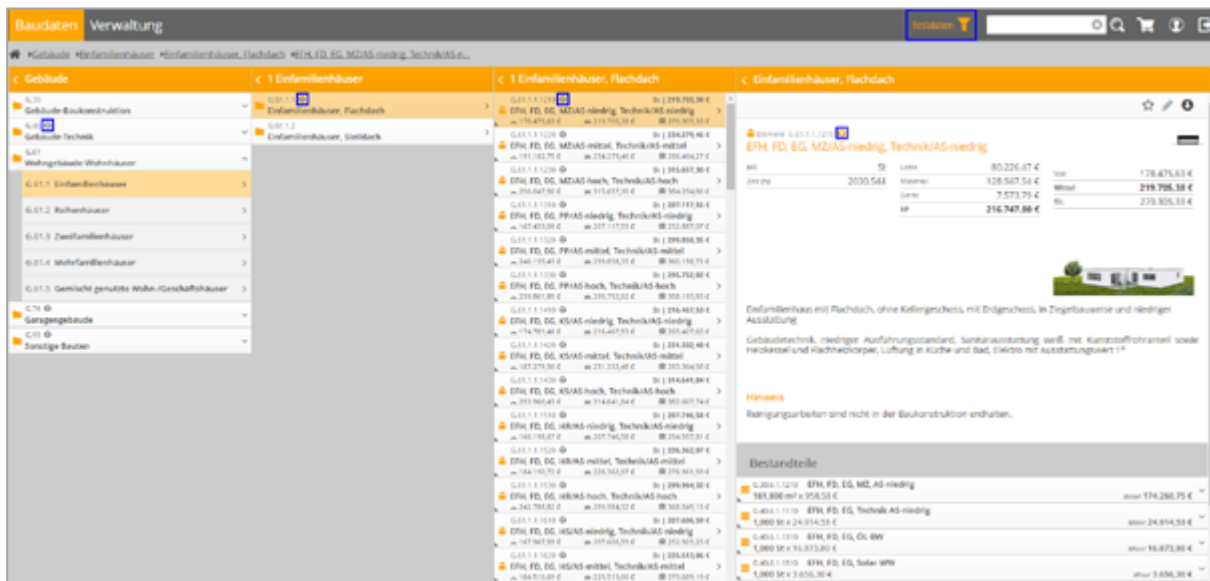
Baudaten Verwaltung

Testdaten

Gebäude Einfamilienhäuser Einfamilienhäuser, Flachdach EFH, FD, EG, MZ/AS-niedrig, Technik/AS-n...

< Gebäude

G.3
Gebäude-Baukonstruktion

G.4
Gebäude-Technik

G.01
Wohngebäude Wohnhäuser

G.01.1 Einfamilienhäuser

G.01.2 Reihenhäuser

G.01.3 Zweifamilienhäuser

G.01.4 Mehrfamilienhäuser

G.01.5 Gemischt genutzte Wohn-/Geschäftshäuser

G.7
Garagengebäude

G.9
Sonstige Bauten

< 1 Einfamilienhäuser

G.01.1.1
Einfamilienhäuser, Flachdach

G.01.1.2
Einfamilienhäuser, Steildach

< 1 Einfamilienhäuser, Flachdach

EFH, FD, EG, MZ/AS-niedrig, Technik/AS-niedrig
St | 219.706,38 €

EFH, FD, EG, MZ/AS-mittel, Technik/AS-niedrig

EFH, FD, EG, MZ/AS-hoch, Technik/AS-hoch

EFH, FD, EG, PP/AS-niedrig, Technik/AS-niedrig

EFH, FD, EG, PP/AS-mittel, Technik/AS-mittel

EFH, FD, EG, PP/AS-hoch, Technik/AS-hoch

EFH, FD, EG, KS/AS-niedrig, Technik/AS-niedrig

EFH, FD, EG, KS/AS-mittel, Technik/AS-mittel

EFH, FD, EG, KS/AS-hoch, Technik/AS-hoch

EFH, FD, EG, HR/AS-niedrig, Technik/AS-niedrig

EFH, FD, EG, HR/AS-mittel, Technik/AS-mittel

EFH, FD, EG, HR/AS-hoch, Technik/AS-hoch

EFH, FD, EG, HS/AS-niedrig, Technik/AS-niedrig

EFH, FD, EG, HS/AS-mittel, Technik/AS-mittel

< Einfamilienhäuser, Flachdach

EFH, FD, EG, MZ/AS-niedrig, Technik/AS-niedrig

| | | | | | |
|---|---|---|---|---|---|
| ME | St | Lohn | 80.226,47 € | Von | 178.475,63 € |
| Zeit (h) | 2030,544 | Material | 128.947,54 € | Mittel | 219.706,38 € |
| | | Geräte | 7.573,79 € | Bis | 270.905,33 € |
| | | EP | 216.747,80 € | | |

Einfamilienhaus mit Flachdach, ohne Kellergeschoss, mit Erdgeschoss, in Ziegelbauweise und niedriger Ausstattung

Gebäudetechnik, niedriger Ausführungsstandard, Sanitärausstattung weiß mit Kunststoffrohranteil sowie Heizkessel und Flachheizkörper, Lüftung in Küche und Bad, Elektro mit Ausstattungswert 1*

Hinweis

Reinigungsarbeiten sind nicht in der Baukonstruktion enthalten.

Bestandteile

EFH, FD, EG, MZ, AS-niedrig
181,800 m² x 958,50 € 174.260,75 €

EFH, FD, EG, Technik AS-niedrig
1,000 St x 24.914,53 € 24.914,53 €

EFH, FD, EG, Öl, BW
1,000 St x 16.073,80 € 16.073,80 €

EFH, FD, EG, Solar WW
1,000 St x 3.656,30 € 3.656,30 €